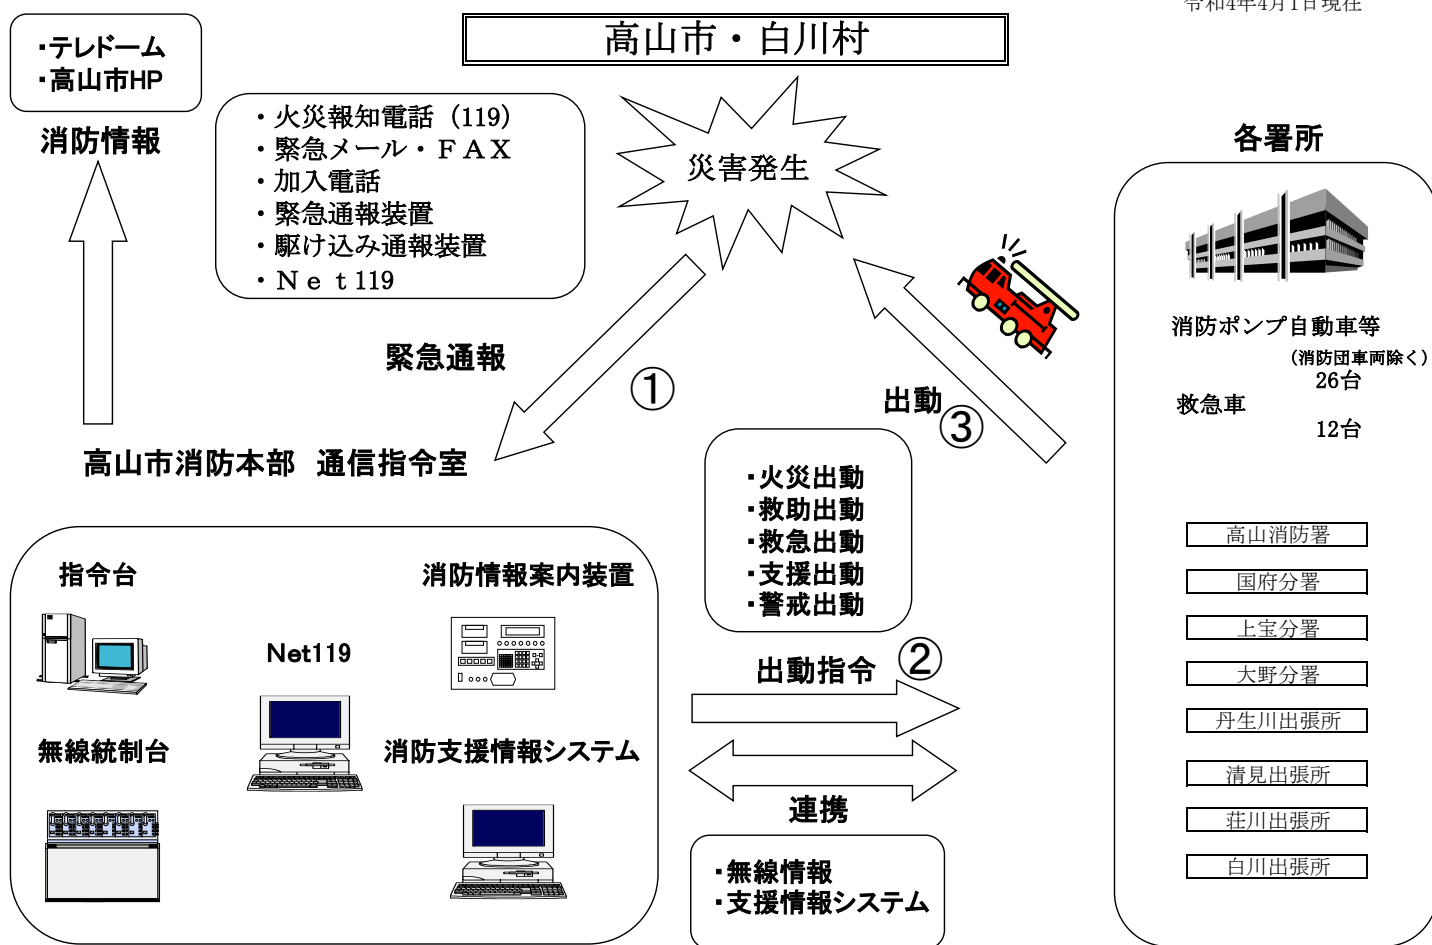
令和4年4月1日現在

高山市・白川村

・テレドーム
・高山市HP

消防情報

・火災報知電話（119）
・緊急メール・ＦＡＸ
・加入電話
・緊急通報装置
・駆け込み通報装置
・Ｎｅｔ119

災害発生

各署所

緊急通報

①

出動

③

消防ポンプ自動車等
（消防団車両除く）
26台
救急車
12台

高山市消防本部　通信指令室

・火災出動
・救助出動
・救急出動
・支援出動
・警戒出動

指令台

消防情報案内装置

Net119

出動指令

②

無線統制台

消防支援情報システム

連携

・無線情報
・支援情報システム

高山消防署
国府分署
上宝分署
大野分署
丹生川出張所
清見出張所
荘川出張所
白川出張所